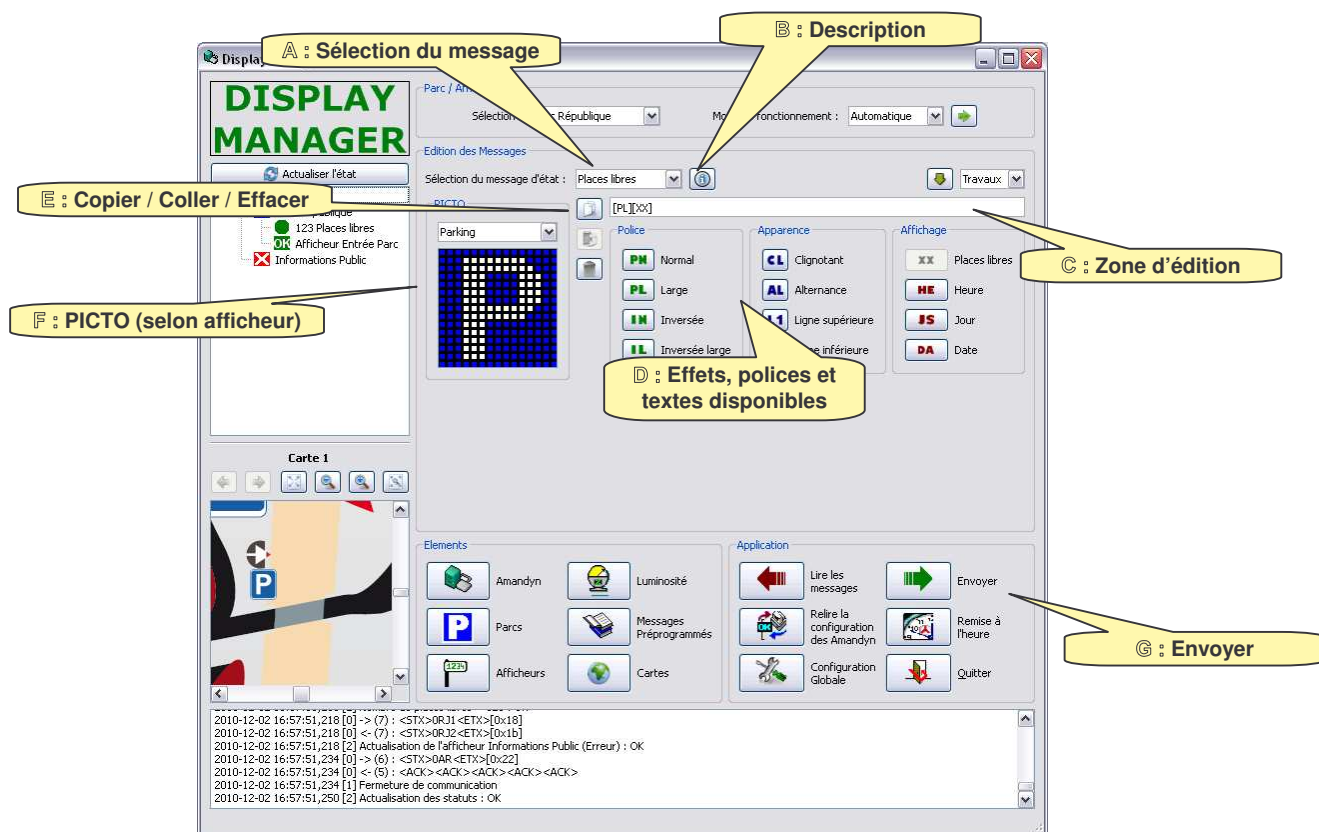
$\mathbb{A}$ : Sélection du message

$\mathbb{B}$ : Description

Display

DISPLAY MANAGER

Actualiser l'état

$\mathbb{E}$ : Copier / Coller / Effacer

publique

123 Places libres

OK Afficheur Entrée Parc

Informations Public

$\mathbb{F}$ : PICTO (selon afficheur)

Parc / Am

Sélection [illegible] République

Mo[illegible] fonctionnement : Automatique

Edition des Messages

Sélection du message d'état : Places libres

Travaux

PICTO

[PL][XX]

Parking

Police

PN Normal

PL Large

IN Inversée

IL Inversée large

Apparence

CL Clignotant

AL Alternance

L1 Ligne supérieure

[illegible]e inférieure

Affichage

XX Places libres

HE Heure

JS Jour

DA Date

$\mathbb{C}$ : Zone d'édition

$\mathbb{D}$ : Effets, polices et textes disponibles

Carte 1

Elements

Amandyn

Luminosité

Parcs

Messages Préprogrammés

Afficheurs

Cartes

Application

Lire les messages

Envoyer

Relire la configuration des Amandyn

Remise à l'heure

Configuration Globale

Quitter

$\mathbb{G}$ : Envoyer

2010-12-02 16:57:51,218 [0] -> (7) : <STX>0RJ1<ETX>[0x18]
2010-12-02 16:57:51,218 [0] <- (7) : <STX>0RJ2<ETX>[0x1b]
2010-12-02 16:57:51,218 [2] Actualisation de l'afficheur Informations Public (Erreur) : OK
2010-12-02 16:57:51,234 [0] -> (6) : <STX>0AR<ETX>[0x22]
2010-12-02 16:57:51,234 [0] <- (5) : <ACK><ACK><ACK><ACK><ACK>
2010-12-02 16:57:51,234 [1] Fermeture de communication
2010-12-02 16:57:51,250 [2] Actualisation des statuts : OK